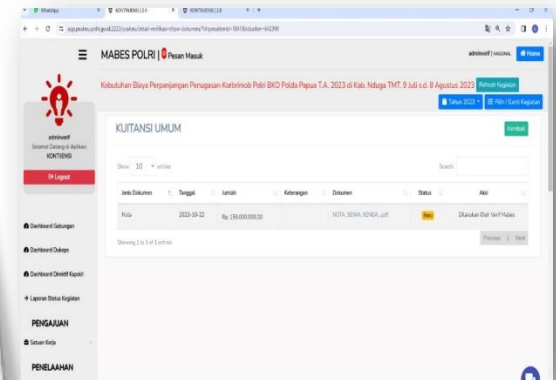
WhatsApp | KONTINJENSI 2.0 | KONTINJENSI 2.0

app.pasker.polri.go.id/2222/cashes/detail-verifikasi-rhpe-dokumen/?id=paslemb=1841&status=64398

MABES POLRI | Pesan Masuk

adminverif | NASIONAL | Home

adminverif
Selamat Datang di Aplikasi
KONTIJENSI

Logout

Dashboard Gabungan

Dashboard Dukops

Dashboard Direktif Kapolri

Laporan Status Kegiatan

PENGAJUAN

Satuan Kerja

PENELAAHAN

Kebutuhan Biaya Perpanjangan Penugasan Korbrimob Polri BKO Polda Papua T.A. 2023 di Kab. Nduga TMT. 9 Juli s.d. 8 Agustus 2023

Refresh Kegiatan

Tahun 2023 | Pilih / Ganti Kegiatan

KUITANSI UMUM

Kembali

Show 10 entries

Search:

| Jenis Dokumen | Tanggal | Jumlah | Keterangan | Dokumen | Status | Aksi |
|---|---|---|---|---|---|---|
| Nota | 2023-10-22 | Rp. 150.000.000,00 | | NOTA_SEWA_KENDA...pdf | Baru | Dilakukan Oleh Verif Mabes |

Showing 1 to 1 of 1 entries

Previous 1 Next